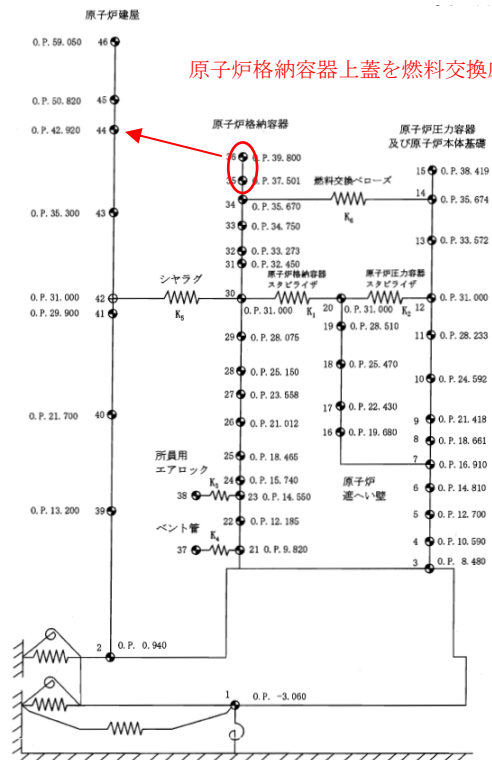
原子炉建屋

原子炉格納容器上蓋を燃料交換

O. P. 59. 050 46
O. P. 50. 820 45
O. P. 42. 920 44
O. P. 35. 300 43
O. P. 31. 000 42
O. P. 29. 900 41
O. P. 21. 700 40
O. P. 13. 200 39

原子炉格納容器
36 O. P. 39. 800
35 O. P. 37. 501
34 O. P. 35. 670
33 O. P. 34. 750
32 O. P. 33. 273
31 O. P. 32. 450
30
O. P. 31. 000
29 O. P. 28. 075
28 O. P. 25. 150
27 O. P. 23. 558
26 O. P. 21. 012
25 O. P. 18. 465
24 O. P. 15. 740
23 O. P. 14. 550
22 O. P. 12. 185
21 O. P. 9. 820

シヤラグ
$K_5$

所員用
エアロック
$K_3$
38

ベント管
$K_4$
37

燃料交換ベローズ
$K_6$

原子炉格納容器
スタビライザ
$K_1$
20
O. P. 31. 000
19 O. P. 28. 510
18 O. P. 25. 470
17 O. P. 22. 430
16 O. P. 19. 680

原子炉圧力容器
スタビライザ
$K_2$

原子炉
遮へい壁

原子炉圧力容器
及び原子炉本体基礎
15 O. P. 38. 419
14 O. P. 35. 674
13 O. P. 33. 572
12 O. P. 31. 000
11 O. P. 28. 233
10 O. P. 24. 592
9 O. P. 21. 418
8 O. P. 18. 661
7 O. P. 16. 910
6 O. P. 14. 810
5 O. P. 12. 700
4 O. P. 10. 590
3 O. P. 8. 480

2 O. P. 0. 940
1 O. P. -3. 060